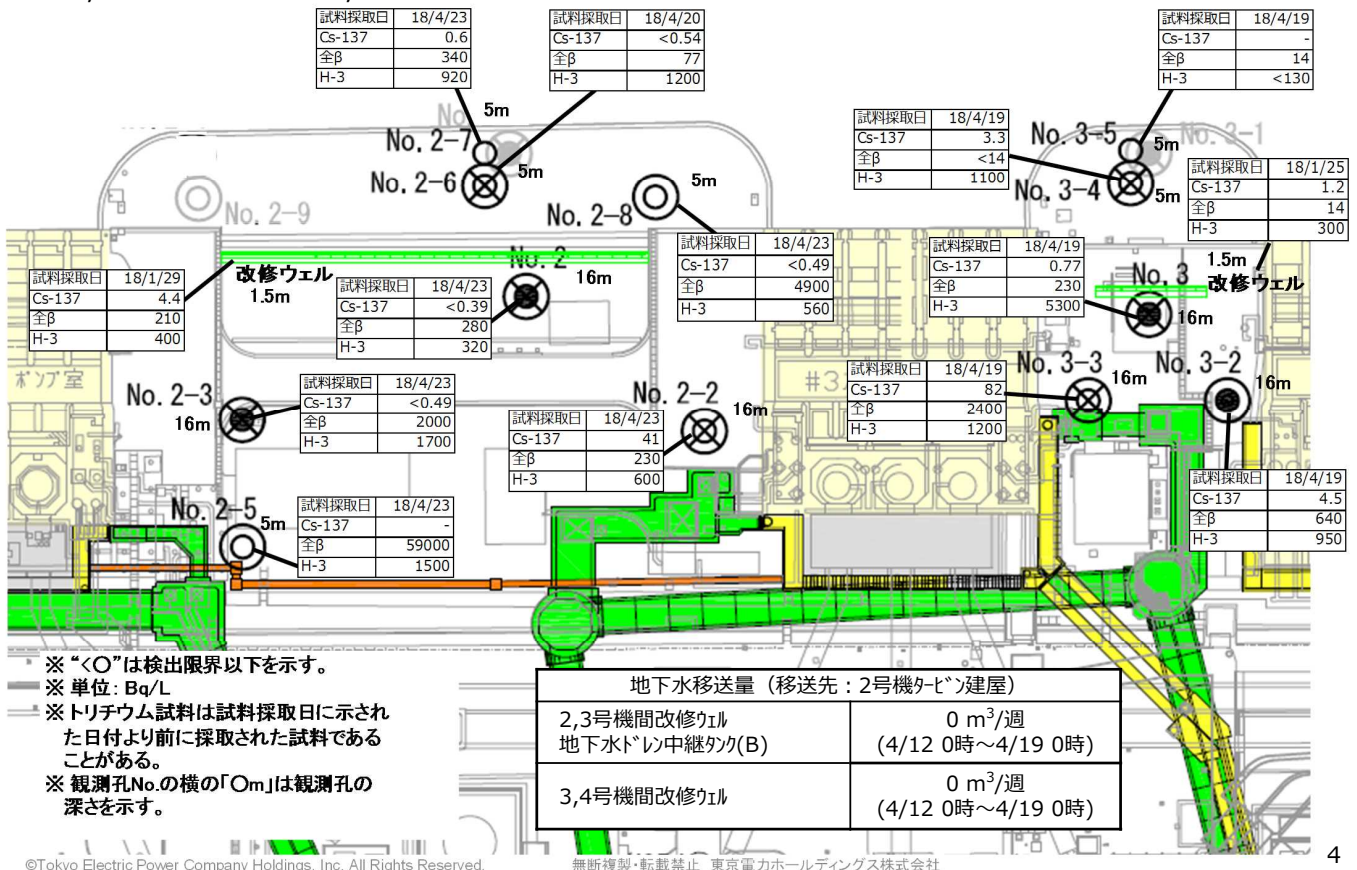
| 試料採取日 | 18/4/23 |
|---|---|
| Cs-137 | 0.6 |
| 全β | 340 |
| H-3 | 920 |

| 試料採取日 | 18/4/20 |
|---|---|
| Cs-137 | <0.54 |
| 全β | 77 |
| H-3 | 1200 |

| 試料採取日 | 18/4/19 |
|---|---|
| Cs-137 | - |
| 全β | 14 |
| H-3 | <130 |

5m
No. 2-7
No. 2-6
5m

| 試料採取日 | 18/4/19 |
|---|---|
| Cs-137 | 3.3 |
| 全β | <14 |
| H-3 | 1100 |

No. 3-5
5m
No. 3-1
No. 3-4
5m

| 試料採取日 | 18/1/25 |
|---|---|
| Cs-137 | 1.2 |
| 全β | 14 |
| H-3 | 300 |

No. 2-9
No. 2-8
5m

| 試料採取日 | 18/4/23 |
|---|---|
| Cs-137 | <0.49 |
| 全β | 4900 |
| H-3 | 560 |

| 試料採取日 | 18/4/19 |
|---|---|
| Cs-137 | 0.77 |
| 全β | 230 |
| H-3 | 5300 |

1.5m
改修ウェル

| 試料採取日 | 18/1/29 |
|---|---|
| Cs-137 | 4.4 |
| 全β | 210 |
| H-3 | 400 |

改修ウェル
1.5m
No. 2

| 試料採取日 | 18/4/23 |
|---|---|
| Cs-137 | <0.39 |
| 全β | 280 |
| H-3 | 320 |

16m
No. 3
16m
ポンプ室
No. 2-3
16m

| 試料採取日 | 18/4/23 |
|---|---|
| Cs-137 | <0.49 |
| 全β | 2000 |
| H-3 | 1700 |

No. 2-2
16m

| 試料採取日 | 18/4/23 |
|---|---|
| Cs-137 | 41 |
| 全β | 230 |
| H-3 | 600 |

#3

| 試料採取日 | 18/4/19 |
|---|---|
| Cs-137 | 82 |
| 全β | 2400 |
| H-3 | 1200 |

No. 3-3
16m
No. 3-2
16m

| 試料採取日 | 18/4/19 |
|---|---|
| Cs-137 | 4.5 |
| 全β | 640 |
| H-3 | 950 |

No. 2-5
5m

| 試料採取日 | 18/4/23 |
|---|---|
| Cs-137 | - |
| 全β | 59000 |
| H-3 | 1500 |

※ "<○"は検出限界以下を示す。
※ 単位: Bq/L
※ トリチウム試料は試料採取日に示された日付より前に採取された試料であることがある。
※ 観測孔No.の横の「○m」は観測孔の深さを示す。

| 地下水移送量（移送先：2号機ﾀｰﾋﾞﾝ建屋） | |
|---|---|
| 2,3号機間改修ｳｪﾙ 地下水ﾄﾞﾚﾝ中継ﾀﾝｸ(B) | 0 m$^3$/週 (4/12 0時～4/19 0時) |
| 3,4号機間改修ｳｪﾙ | 0 m$^3$/週 (4/12 0時～4/19 0時) |

©Tokyo Electric Power Company Holdings, Inc. All Rights Reserved.
無断複製・転載禁止 東京電力ホールディングス株式会社
4